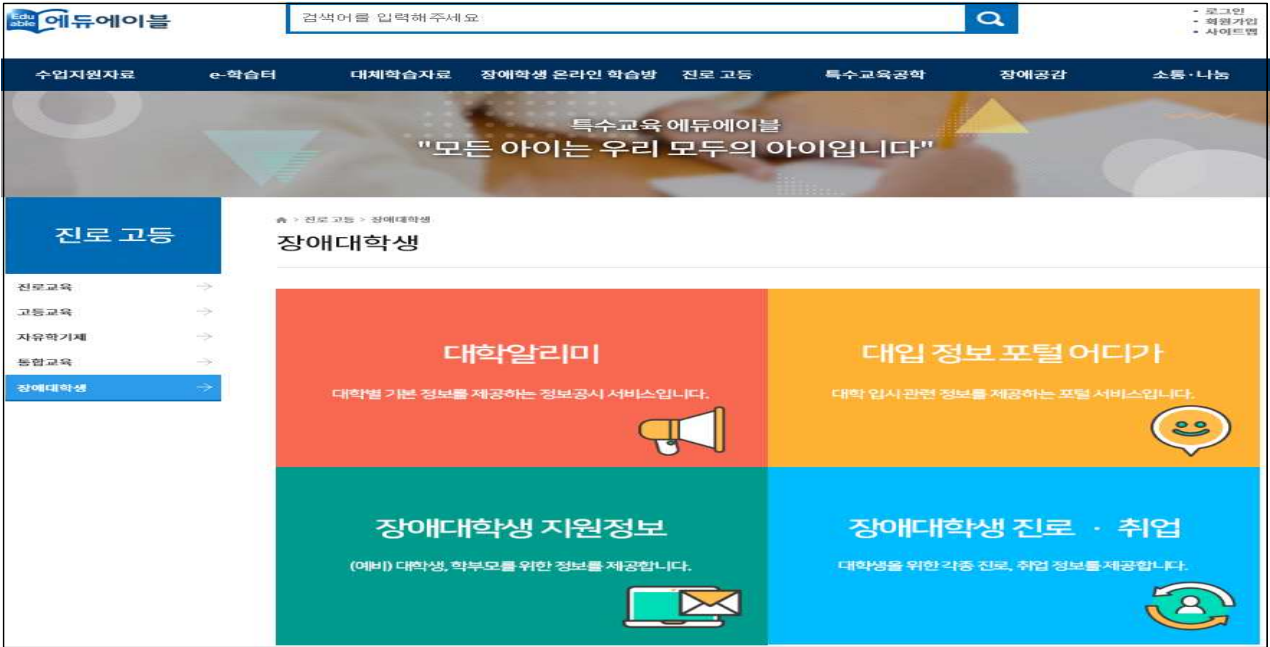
Edu able 에듀에이블

검색어를 입력해주세요

• 로그인
• 회원가입
• 사이트맵

수업지원자료 e-학습터 대체학습자료 장애학생 온라인 학습방 진로 고등 특수교육공학 장애공감 소통·나눔

특수교육 에듀에이블
"모든 아이는 우리 모두의 아이입니다"

진로 고등

진로교육
고등교육
자유학기제
통합교육
장애대학생

> 진로 고등 > 장애대학생

장애대학생

대학알리미
대학별 기본 정보를 제공하는 정보공시 서비스입니다.

대입 정보 포털 어디가
대학 입시 관련 정보를 제공하는 포털 서비스입니다.

장애대학생 지원정보
(예비) 대학생, 학부모를 위한 정보를 제공합니다.

장애대학생 진로 · 취업
대학생을 위한 각종 진로, 취업 정보를 제공합니다.